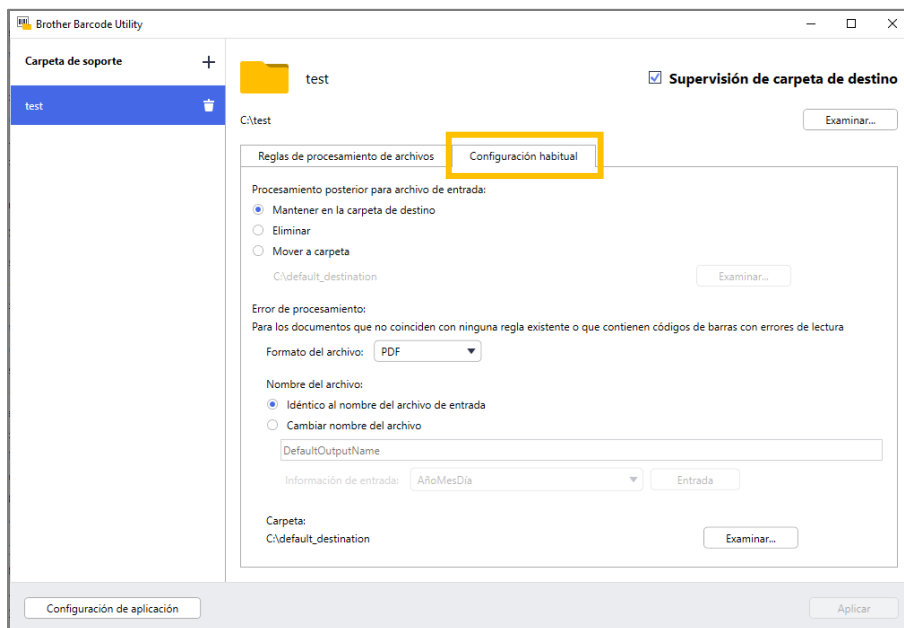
Brother Barcode Utility

Carpeta de soporte +

test

test

Supervisión de carpeta de destino

C:\test

Examinar...

Reglas de procesamiento de archivos | Configuración habitual

Procesamiento posterior para archivo de entrada:

Mantener en la carpeta de destino

Eliminar

Mover a carpeta

C:\default_destination

Examinar...

Error de procesamiento:

Para los documentos que no coinciden con ninguna regla existente o que contienen códigos de barras con errores de lectura

Formato del archivo: PDF

Nombre del archivo:

Idéntico al nombre del archivo de entrada

Cambiar nombre del archivo

DefaultOutputName

Información de entrada: AñoMesDía

Entrada

Carpeta:

C:\default_destination

Examinar...

Configuración de aplicación

Aplicar